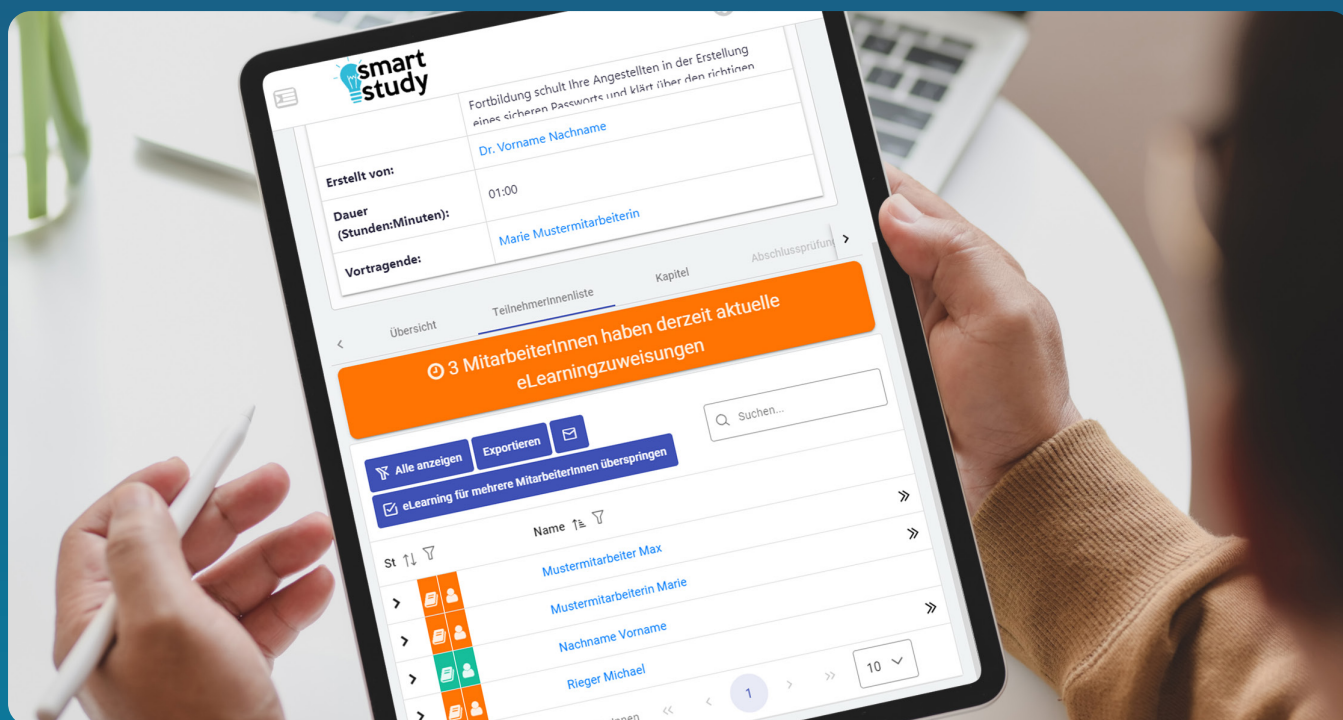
smart study

Fortbildung schult Ihre Angestellten in der Erstellung eines sicheren Passworts und klärt über den richtigen

| Erstellt von: | Dr. Vorname Nachname |
|---|---|
| Dauer (Stunden:Minuten): | 01:00 |
| Vortragende: | Marie Mustermitarbeiterin |

Übersicht TeilnehmerInnenliste Kapitel Abschlussprüfung

3 MitarbeiterInnen haben derzeit aktuelle eLearningzuweisungen

Suchen...

Alle anzeigen Exportieren

eLearning für mehrere MitarbeiterInnen überspringen

St Name

Mustermitarbeiter Max
Mustermitarbeiterin Marie
Nachname Vorname
Rieger Michael

1

10